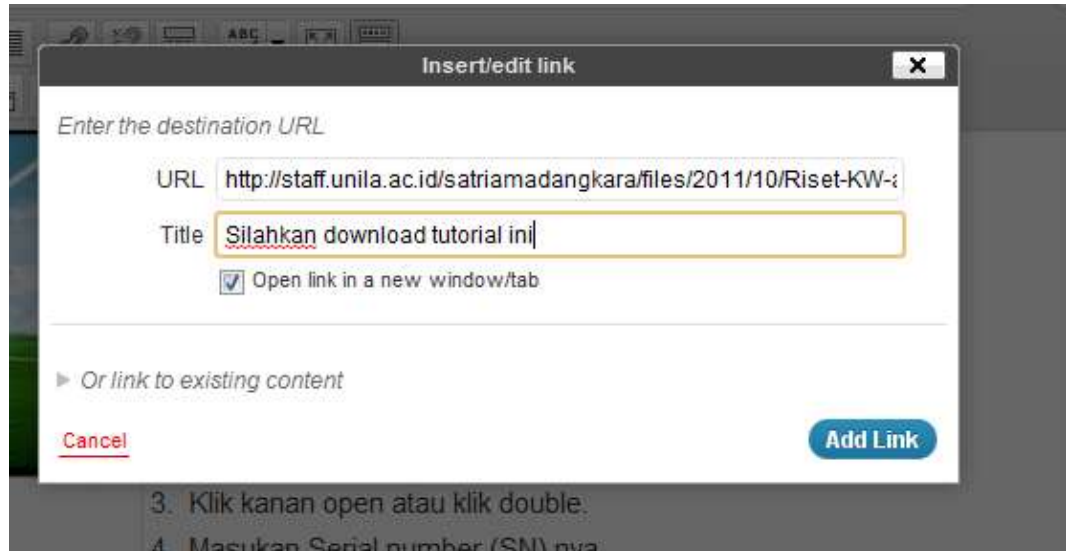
ABC

Insert/edit link

Enter the destination URL

URL http://staff.unila.ac.id/satriamadangkara/files/2011/10/Riset-KW-a

Title Silahkan download tutorial ini

Open link in a new window/tab

Or link to existing content

Cancel

Add Link

3. Klik kanan open atau klik double.

4. Masukan Serial number (SN) nya